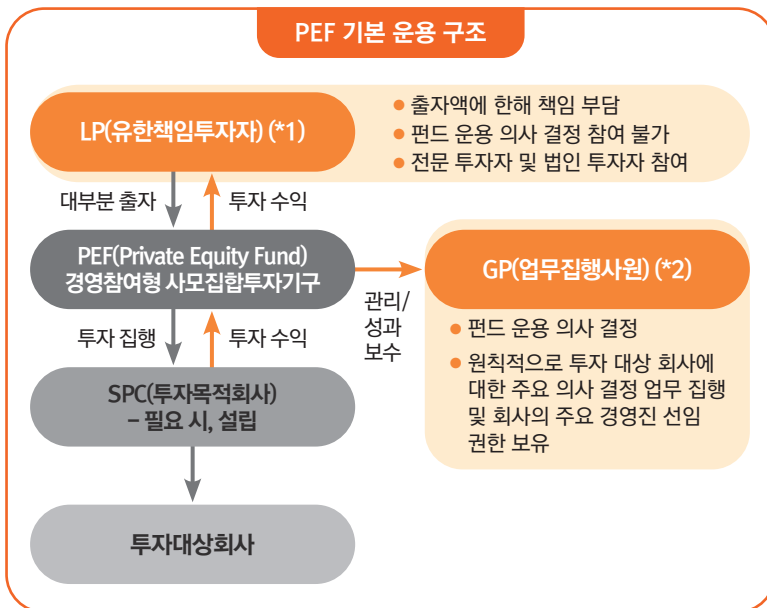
PEF 기본 운용 구조

LP(유한책임투자자) (*1)

● 출자액에 한해 책임 부담
● 펀드 운용 의사 결정 참여 불가
● 전문 투자자 및 법인 투자자 참여

대부분 출자

투자 수익

PEF(Private Equity Fund)
경영참여형 사모집합투자기구

관리/
성과
보수

GP(업무집행사원) (*2)

● 펀드 운용 의사 결정
● 원칙적으로 투자 대상 회사에 대한 주요 의사 결정 업무 집행 및 회사의 주요 경영진 선임 권한 보유

투자 집행

투자 수익

SPC(투자목적회사)
– 필요 시, 설립

투자대상회사